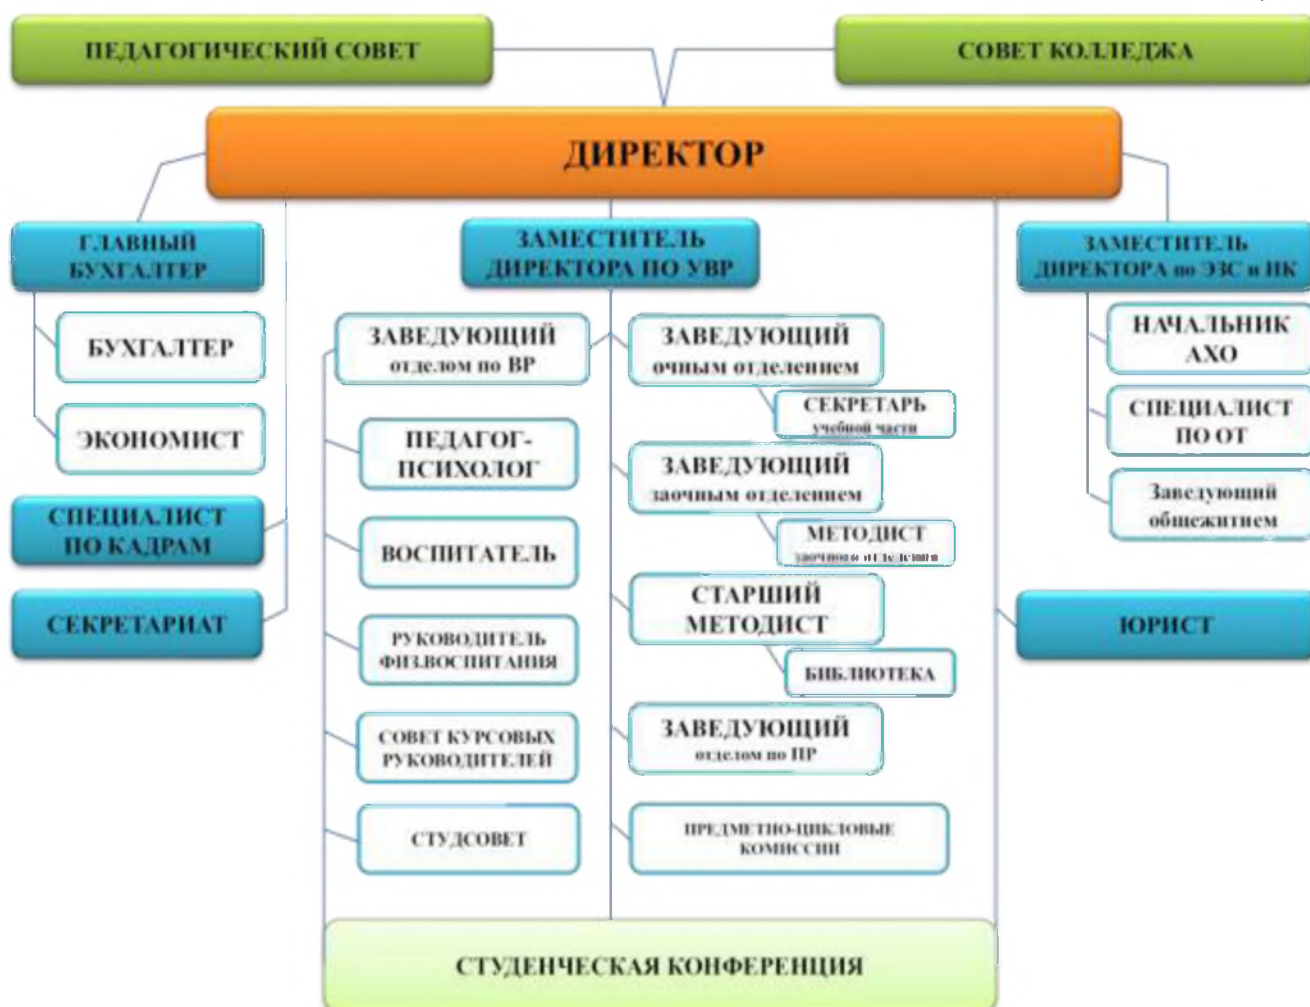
ПЕДАГОГИЧЕСКИЙ СОВЕТ

СОВЕТ КОЛЛЕДЖА

ДИРЕКТОР

ГЛАВНЫЙ БУХГАЛТЕР

БУХГАЛТЕР

ЭКОНОМИСТ

СПЕЦИАЛИСТ ПО КАДРАМ

СЕКРЕТАРИАТ

ЗАМЕСТИТЕЛЬ ДИРЕКТОРА ПО УВР

ЗАВЕДУЮЩИЙ отделом по ВР

ПЕДАГОГ-ПСИХОЛОГ

ВОСПИТАТЕЛЬ

РУКОВОДИТЕЛЬ ФИЗ.ВОСПИТАНИЯ

СОВЕТ КУРСОВЫХ РУКОВОДИТЕЛЕЙ

СТУДСОВЕТ

ЗАВЕДУЮЩИЙ очным отделением

СЕКРЕТАРЬ учебной части

ЗАВЕДУЮЩИЙ заочным отделением

МЕТОДИСТ заочного отделения

СТАРШИЙ МЕТОДИСТ

БИБЛИОТЕКА

ЗАВЕДУЮЩИЙ отделом по ПР

ПРЕДМЕТНО-ЦИКЛОВЫЕ КОМИССИИ

ЗАМЕСТИТЕЛЬ ДИРЕКТОРА по ЭЗС и ИК

НАЧАЛЬНИК АХО

СПЕЦИАЛИСТ ПО ОТ

Заведующий общежитием

ЮРИСТ

СТУДЕНЧЕСКАЯ КОНФЕРЕНЦИЯ